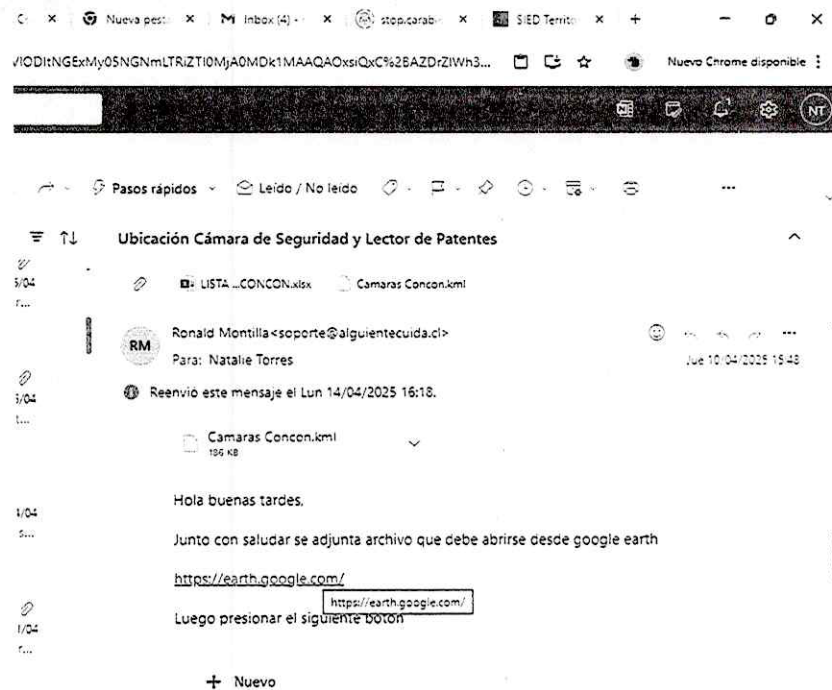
C × Nueva pest × M Inbox (4) - × stop.carab × SIED Territ × +

VIODItNGExMy05NGNmLTRiZTI0MjA0MDk1MAAQAOxsiQxC%2BAZDrZlWh3... Nuevo Chrome disponible

NT

Pasos rápidos Leído / No leído ...

Ubicación Cámara de Seguridad y Lector de Patentes

5/04
LISTA ...CONCON.xlsx Camaras Concon.kml

RM Ronald Montilla<soporte@alguientecuida.cl>
Para: Natalie Torres
Jue 10/04/2025 15:48

5/04
Reenvió este mensaje el Lun 14/04/2025 16:18.

Camaras Concon.kml
186 KB

1/04
Hola buenas tardes,

Junto con saludar se adjunta archivo que debe abrirse desde google earth

https://earth.google.com/

https://earth.google.com/

1/04
Luego presionar el siguiente boton

+ Nuevo